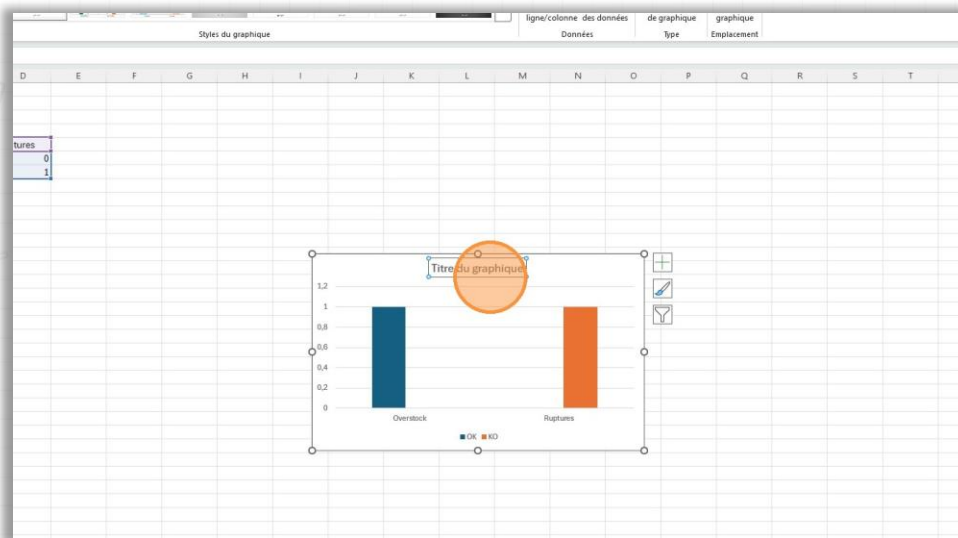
ligne/colonne des données
de graphique
graphique
Styles du graphique
Données
Type
Emplacement

D E F G H I J K L M N O P Q R S T

tures
0
1

Titre du graphique

1,2
1
0,8
0,6
0,4
0,2
0

Overstock
Ruptures

OK KO